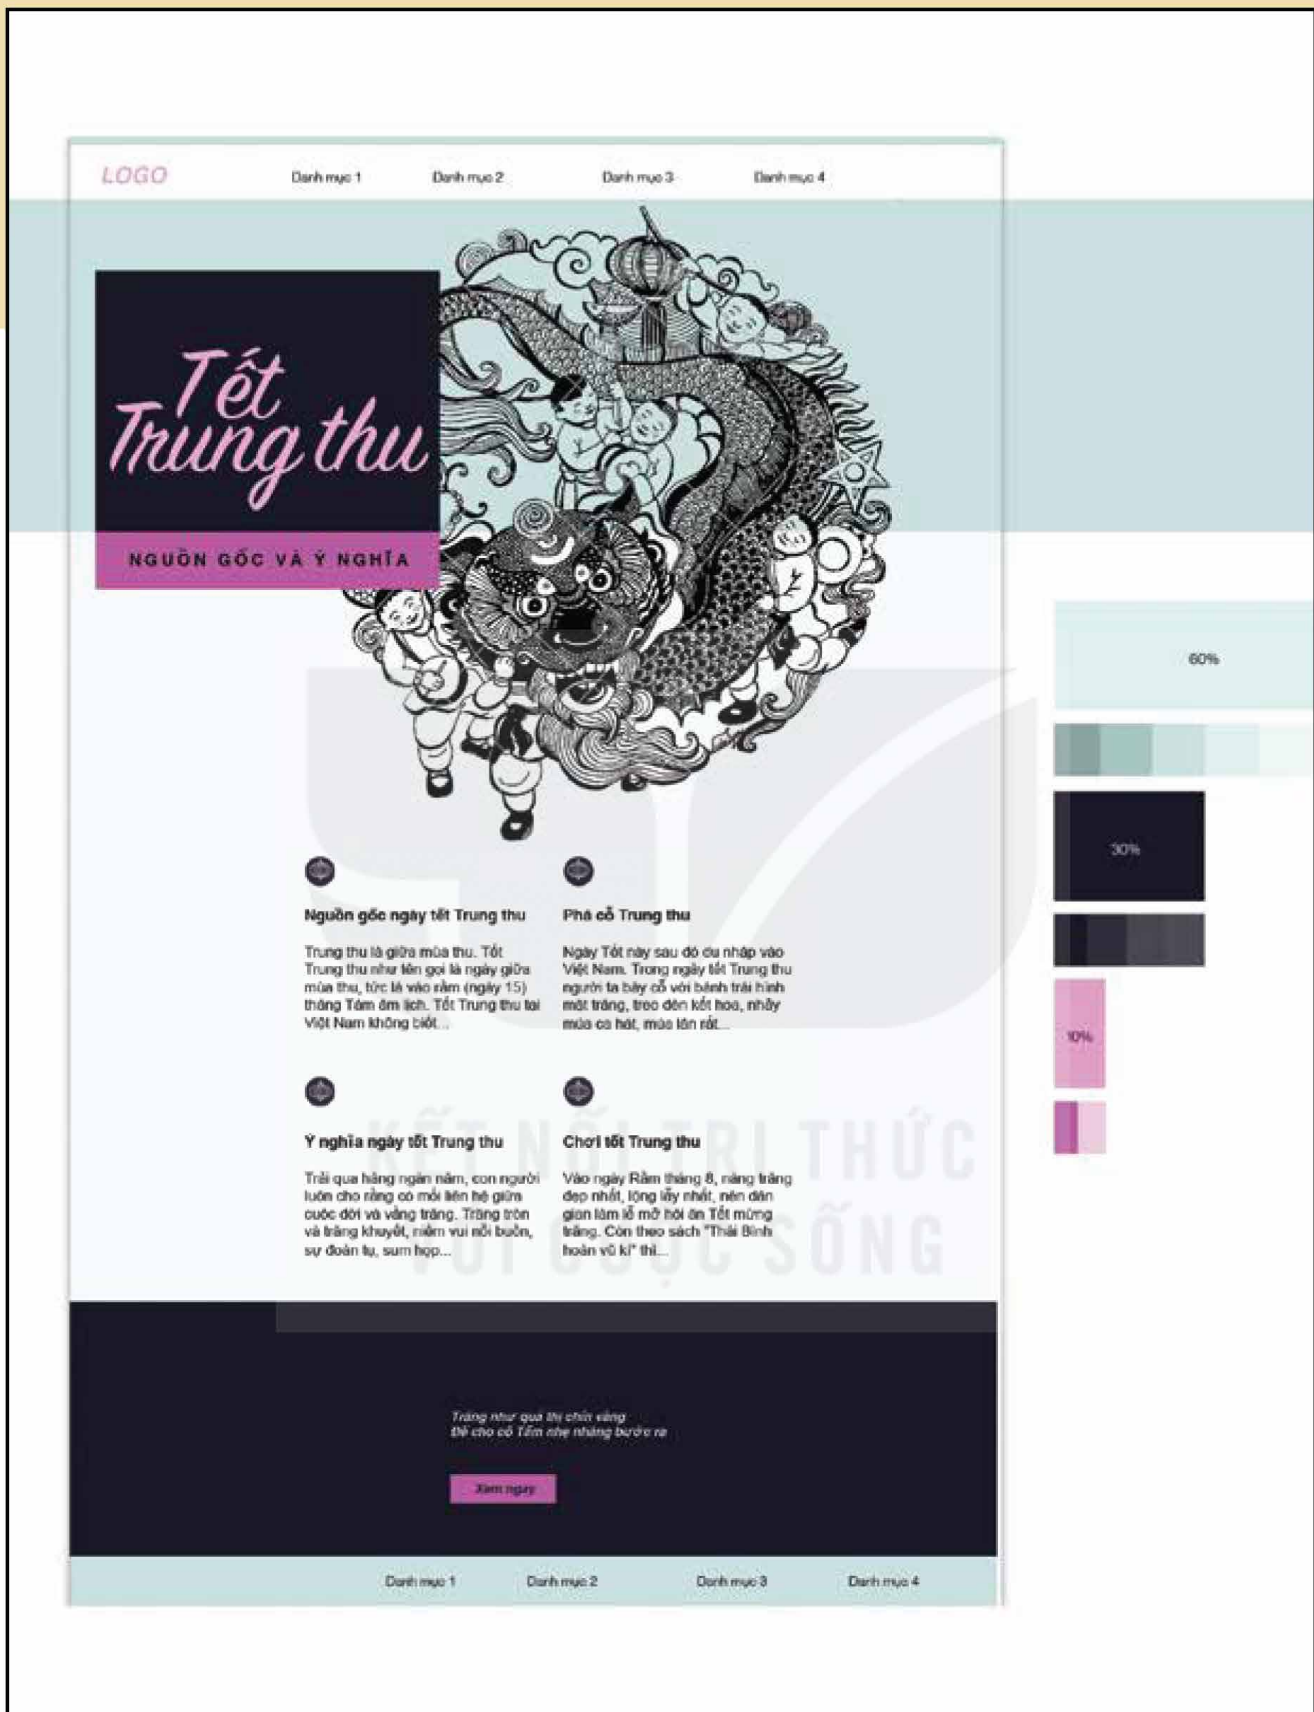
LOGO

Danh mục 1 Danh mục 2 Danh mục 3 Danh mục 4

Tết Trung thu

NGUỒN GỐC VÀ Ý NGHĨA

60%

30%

10%

Nguồn gốc ngày tết Trung thu

Trung thu là giữa mùa thu. Tết Trung thu như tên gọi là ngày giữa mùa thu, tức là vào rằm (ngày 15) tháng Tám âm lịch. Tết Trung thu tại Việt Nam không biết...

Phá cỗ Trung thu

Ngày Tết này sau đó du nhập vào Việt Nam. Trong ngày tết Trung thu người ta bày cỗ với bánh trái hình mặt trăng, treo đèn kết hoa, nhảy múa ca hát, múa lân rất...

Ý nghĩa ngày tết Trung thu

Trải qua hàng ngàn năm, con người luôn cho rằng có mối liên hệ giữa cuộc đời và vầng trăng. Trăng tròn và trăng khuyết, niềm vui nỗi buồn, sự đoàn tụ, sum họp...

Chơi tết Trung thu

Vào ngày Rằm tháng 8, nàng trăng đẹp nhất, lộng lẫy nhất, nên dân gian làm lễ mở hội ăn Tết mừng trăng. Còn theo sách "Thái Bình hoàn vũ kí" thì...

KẾT NỐI TRI THỨC VỚI CUỘC SỐNG

Trăng như quả thị chín vàng
Để cho cô Tấm nhẹ nhàng bước ra

Xem ngay

Danh mục 1 Danh mục 2 Danh mục 3 Danh mục 4